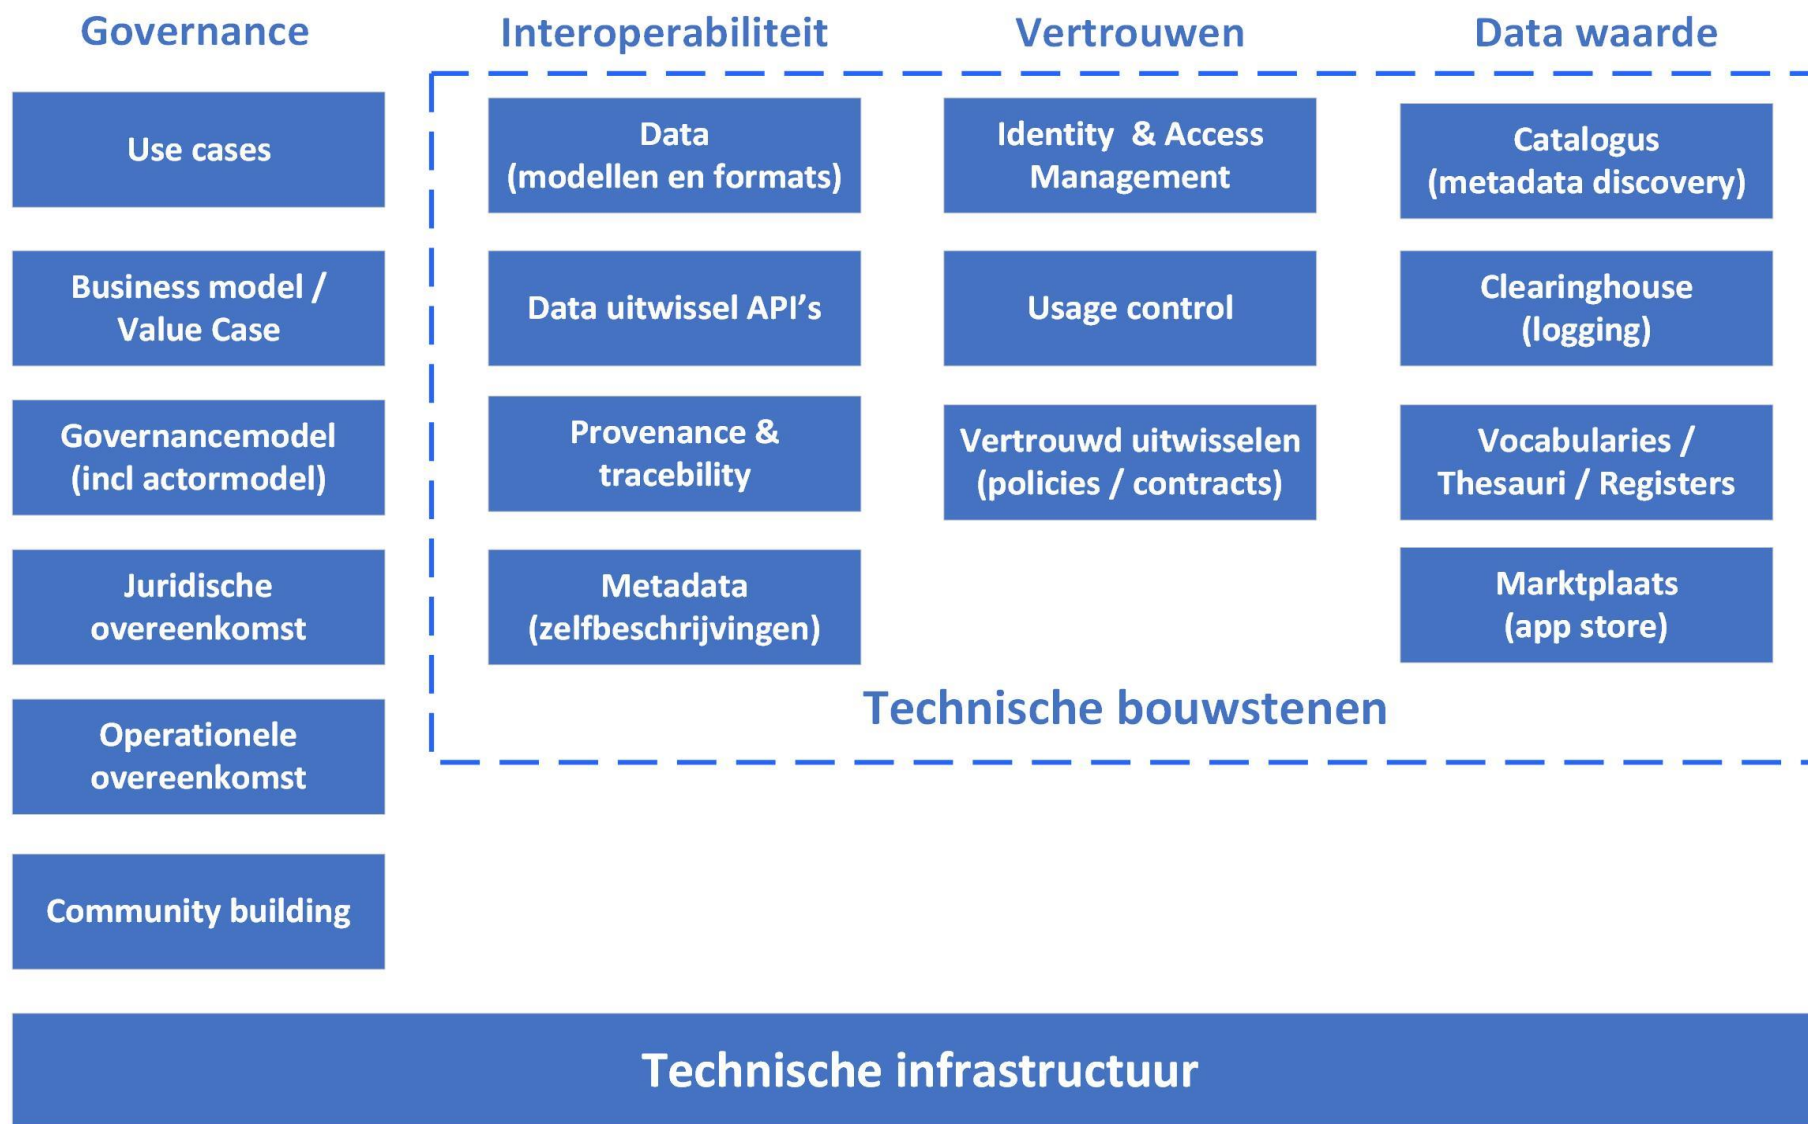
Governance

Use cases

Business model / Value Case

Governancemodel (incl actormodel)

Juridische overeenkomst

Operationele overeenkomst

Community building

Interoperabiliteit

Data (modellen en formats)

Data uitwissel API's

Provenance & tracebility

Metadata (zelfbeschrijvingen)

Vertrouwen

Identity & Access Management

Usage control

Vertrouwd uitwisselen (policies / contracts)

Data waarde

Catalogus (metadata discovery)

Clearinghouse (logging)

Vocabularies / Thesauri / Registers

Marktplaats (app store)

Technische bouwstenen

Technische infrastructuur